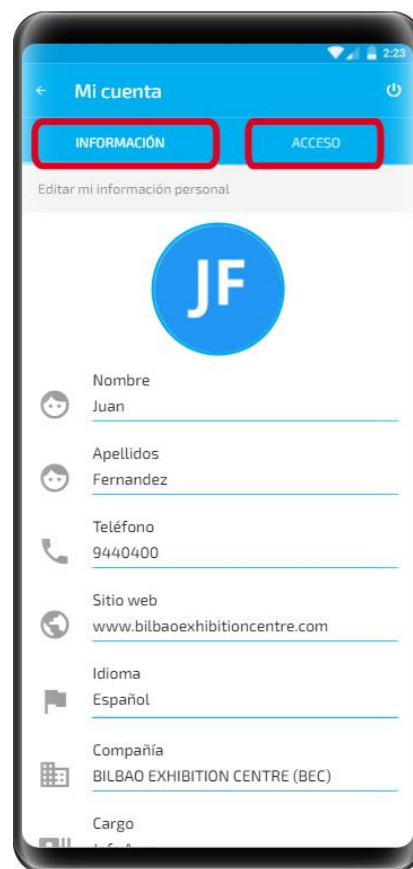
2:23

Mi cuenta

INFORMACIÓN

ACCESO

Editar mi información personal

JF

Nombre
Juan

Apellidos
Fernandez

Teléfono
9440400

Sitio web
www.bilbaoexhibitioncentre.com

Idioma
Español

Compañía
BILBAO EXHIBITION CENTRE (BEC)

Cargo
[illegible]